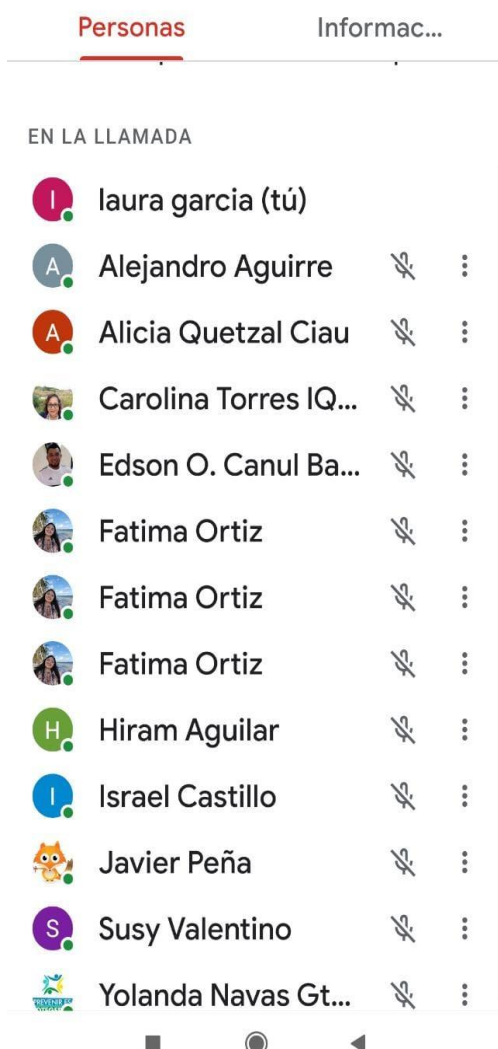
Personas
Informac...

EN LA LLAMADA

I laura garcia (tú)
A Alejandro Aguirre
A Alicia Quetzal Ciau
Carolina Torres IQ...
Edson O. Canul Ba...
Fatima Ortiz
Fatima Ortiz
Fatima Ortiz
H Hiram Aguilar
I Israel Castillo
Javier Peña
S Susy Valentino
Yolanda Navas Gt...